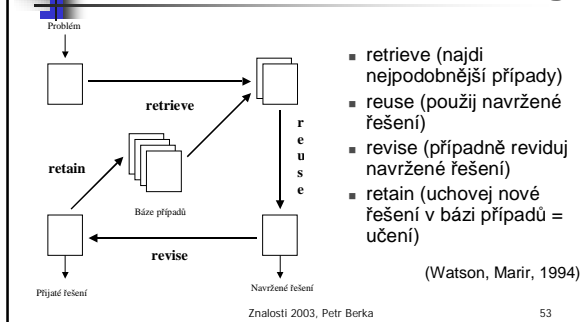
Problém

retrieve

retain

Báze případů

r
e
u
s
e

revise

Přijaté řešení

Navržené řešení

- retrieve (najdi nejpodobnější případy)
- reuse (použij navržené řešení)
- revise (případně reviduj navržené řešení)
- retain (uchovej nové řešení v bázi případů = učení)

(Watson, Marir, 1994)

Znalosti 2003, Petr Berka

53